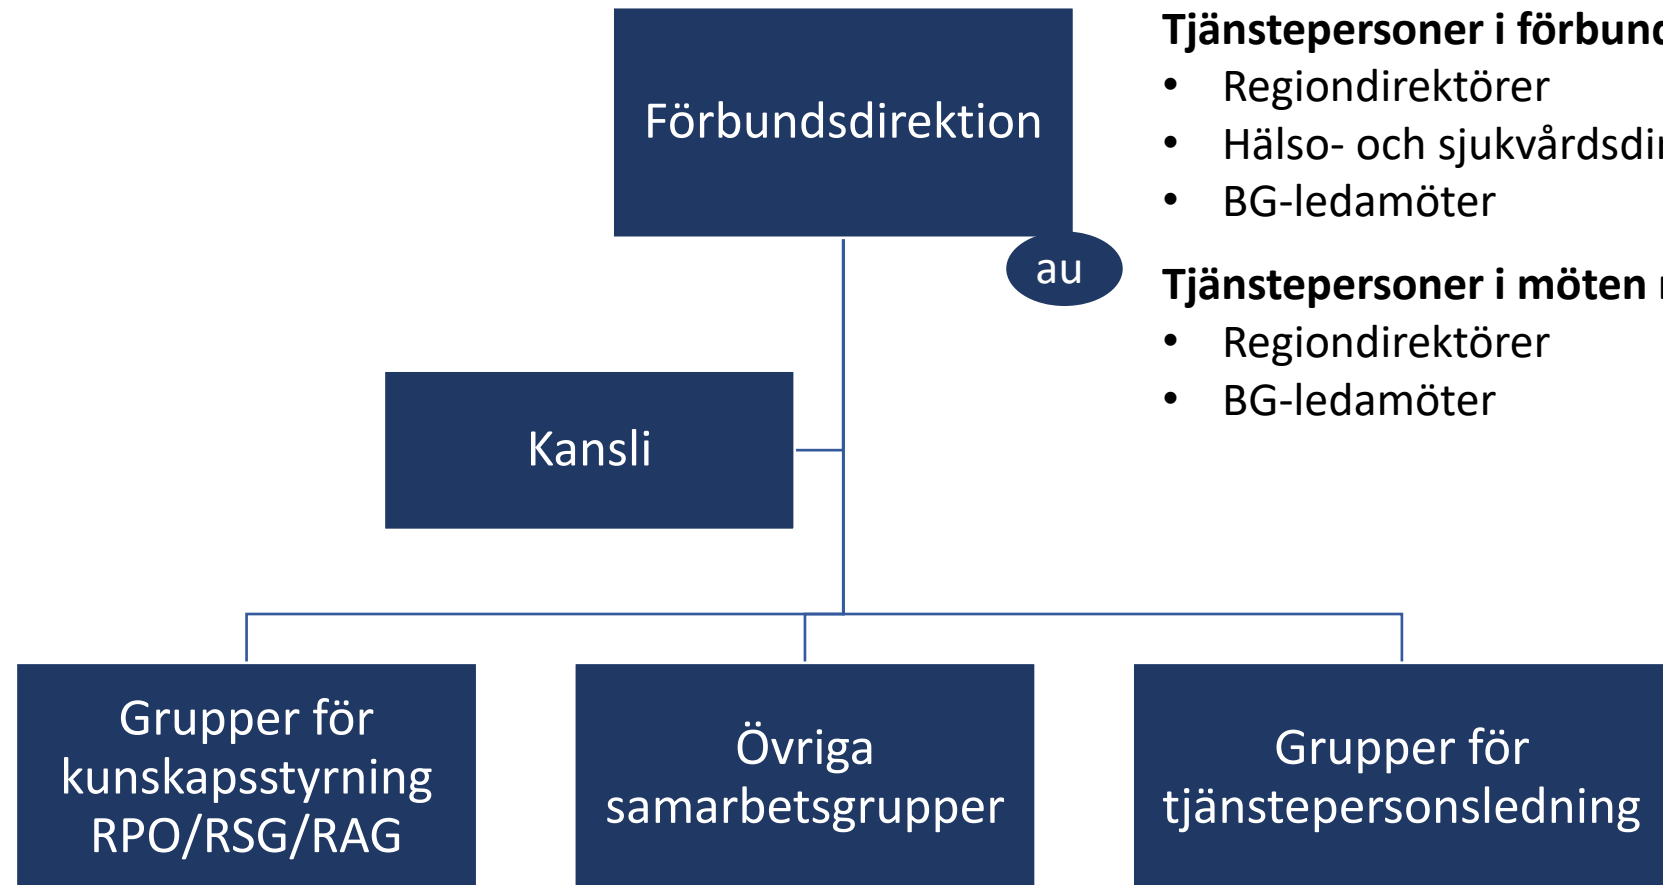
Förbundsdirektion

au

Tjänstepersoner i förbund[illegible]
- Regiondirektörer
- Hälso- och sjukvårdsdi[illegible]
- BG-ledamöter

Tjänstepersoner i möten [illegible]
- Regiondirektörer
- BG-ledamöter

Kansli

Grupper för kunskapsstyrning RPO/RSG/RAG

Övriga samarbetsgrupper

Grupper för tjänstepersonsledning